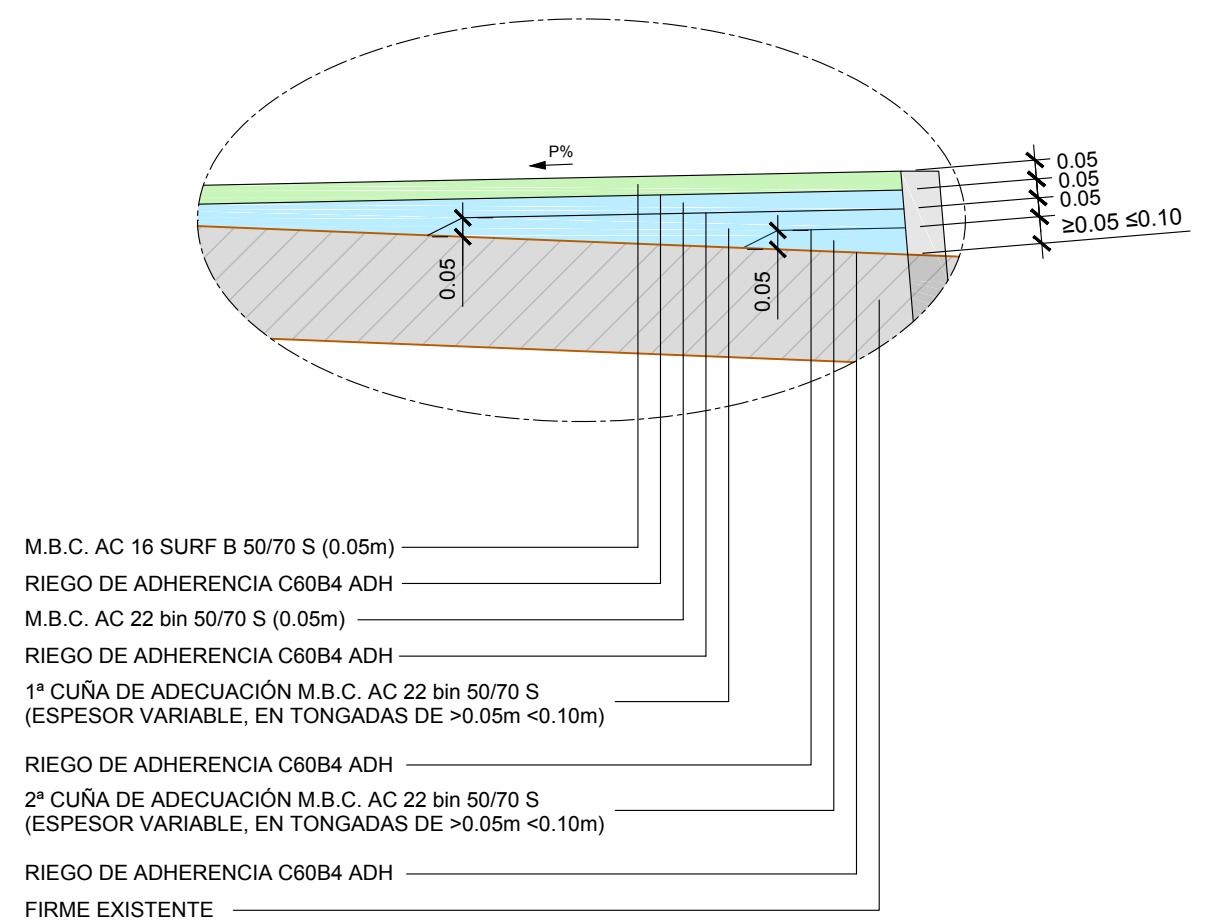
P%

0.05
0.05
0.05
≥0.05 ≤0.10

0.05

0.05

M.B.C. AC 16 SURF B 50/70 S (0.05m)

RIEGO DE ADHERENCIA C60B4 ADH

M.B.C. AC 22 bin 50/70 S (0.05m)

RIEGO DE ADHERENCIA C60B4 ADH

1ª CUÑA DE ADECUACIÓN M.B.C. AC 22 bin 50/70 S (ESPESOR VARIABLE, EN TONGADAS DE >0.05m <0.10m)

RIEGO DE ADHERENCIA C60B4 ADH

2ª CUÑA DE ADECUACIÓN M.B.C. AC 22 bin 50/70 S (ESPESOR VARIABLE, EN TONGADAS DE >0.05m <0.10m)

RIEGO DE ADHERENCIA C60B4 ADH

FIRME EXISTENTE